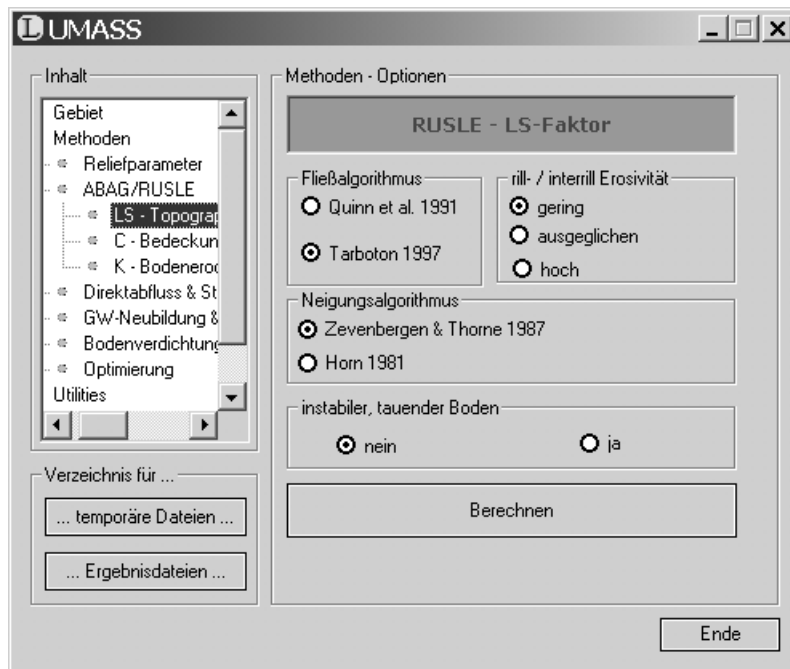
UMASS

Inhalt

Gebiet
Methoden
Reliefparameter
ABAG/RUSLE
LS - Topograp
C - Bedeckun
K - Bodenero
Direktabfluss & St
GW-Neubildung &
Bodenverdichtung
Optimierung
Utilities

Verzeichnis für ...

... temporäre Dateien ...

... Ergebnisdateien ...

Methoden - Optionen

RUSLE - LS-Faktor

Fließalgorithmus
Quinn et al. 1991
Tarboton 1997

rill- / interrill Erosivität
gering
ausgeglichen
hoch

Neigungsalgorithmus
Zevenbergen & Thorne 1987
Horn 1981

instabiler, tauender Boden
nein
ja

Berechnen

Ende